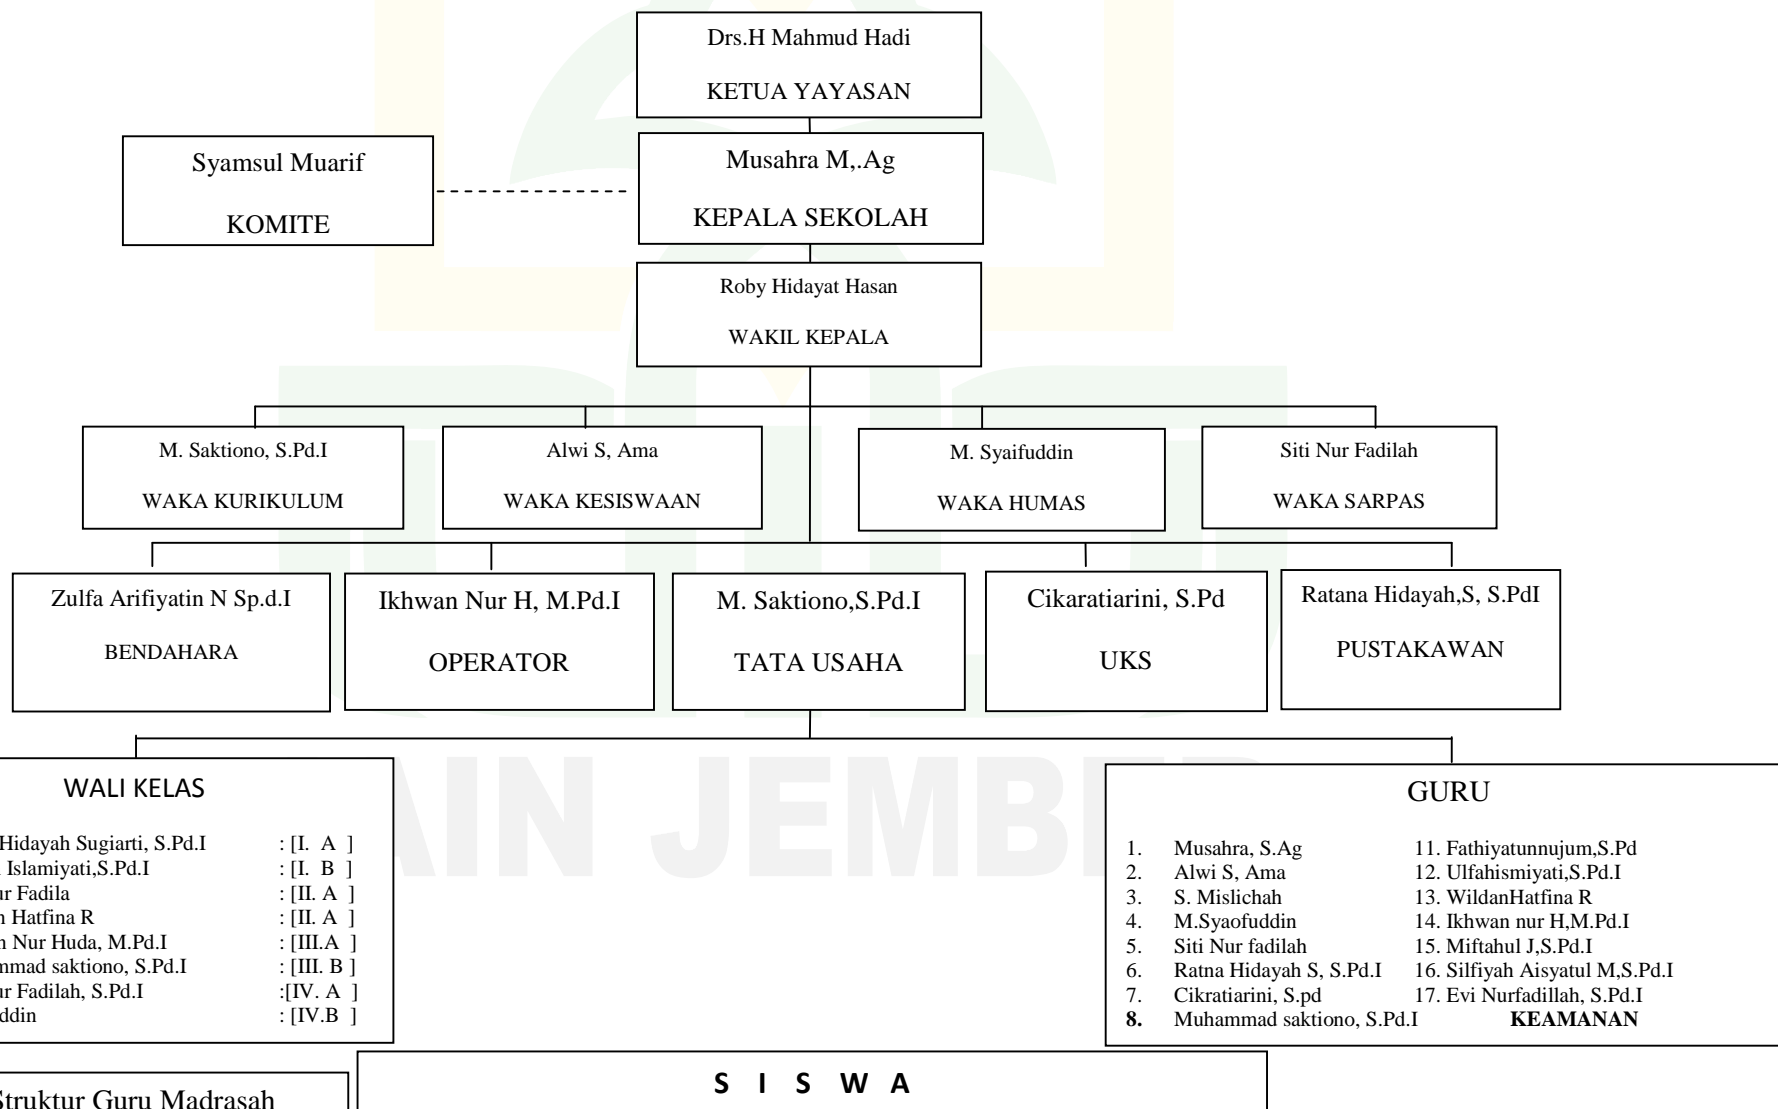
Drs.H Mahmud Hadi

KETUA YAYASAN

Syamsul Muarif

KOMITE

Musahra M,.Ag

KEPALA SEKOLAH

Roby Hidayat Hasan

WAKIL KEPALA

M. Saktiono, S.Pd.I

WAKA KURIKULUM

Alwi S, Ama

WAKA KESISWAAN

M. Syaifuddin

WAKA HUMAS

Siti Nur Fadilah

WAKA SARPAS

Zulfa Arifiyatin N Sp.d.I

BENDAHARA

Ikhwan Nur H, M.Pd.I

OPERATOR

M. Saktiono,S.Pd.I

TATA USAHA

Cikaratiarini, S.Pd

UKS

Ratana Hidayah,S, S.PdI

PUSTAKAWAN

WALI KELAS

Hidayah Sugiarti, S.Pd.I : [I. A ]
Islamiyati,S.Pd.I : [I. B ]
ur Fadila : [II. A ]
n Hatfina R : [II. A ]
n Nur Huda, M.Pd.I : [III.A ]
mmad saktiono, S.Pd.I : [III. B ]
ur Fadilah, S.Pd.I :[IV. A ]
ddin : [IV.B ]

GURU

1. Musahra, S.Ag
2. Alwi S, Ama
3. S. Mislichah
4. M.Syaofuddin
5. Siti Nur fadilah
6. Ratna Hidayah S, S.Pd.I
7. Cikratiarini, S.pd
8. Muhammad saktiono, S.Pd.I

11. Fathiyatunnujum,S.Pd
12. Ulfahismiyati,S.Pd.I
13. WildanHatfina R
14. Ikhwan nur H,M.Pd.I
15. Miftahul J,S.Pd.I
16. Silfiyah Aisyatul M,S.Pd.I
17. Evi Nurfadillah, S.Pd.I
KEAMANAN

Struktur Guru Madrasah

S I S W A

IAIN JEMBER